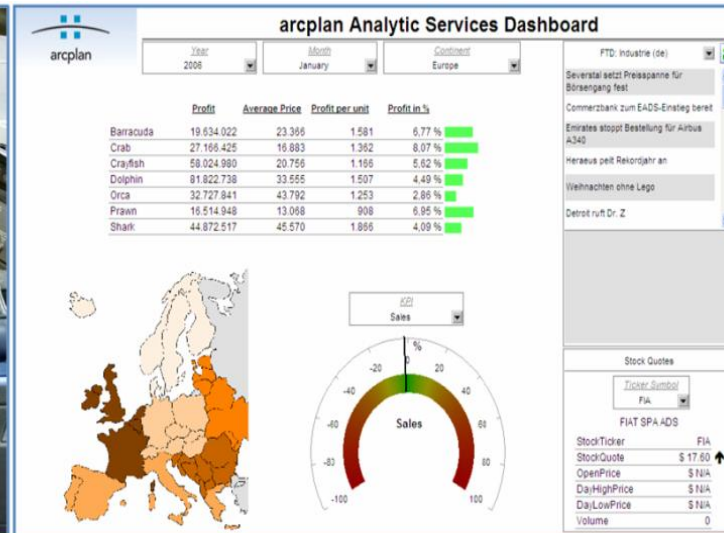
arcplan

arcplan Analytic Services Dashboard

Year
2006

Month
January

Continent
Europe

| | Profit | Average Price | Profit per unit | Profit in % |
|---|---|---|---|---|
| Barracuda | 19.634.022 | 23.366 | 1.581 | 6,77 % |
| Crab | 27.166.425 | 16.883 | 1.362 | 8,07 % |
| Crayfish | 58.024.980 | 20.756 | 1.166 | 5,62 % |
| Dolphin | 81.822.738 | 33.555 | 1.507 | 4,49 % |
| Orca | 32.727.841 | 43.792 | 1.253 | 2,86 % |
| Prawn | 16.514.948 | 13.068 | 908 | 6,95 % |
| Shark | 44.872.517 | 45.570 | 1.866 | 4,09 % |

FTD: Industrie (de)

Severstal setzt Preisspanne für Börsengang fest

Commerzbank zum EADS-Einstieg bereit

Emirates stoppt Bestellung für Airbus A340

Heraeus peilt Rekordjahr an

Weihnachten ohne Lego

Detroit ruft Dr. Z

KPI
Sales

%
-100 -83 -60 -40 -20 0 20 40 60 80 100
Sales

Stock Quotes

Ticker Symbol
FIA

FIAT SPA ADS

| StockTicker | FIA |
|---|---|
| StockQuote | $ 17.60 |
| OpenPrice | $ N/A |
| DayHighPrice | $ N/A |
| DayLowPrice | $ N/A |
| Volume | 0 |